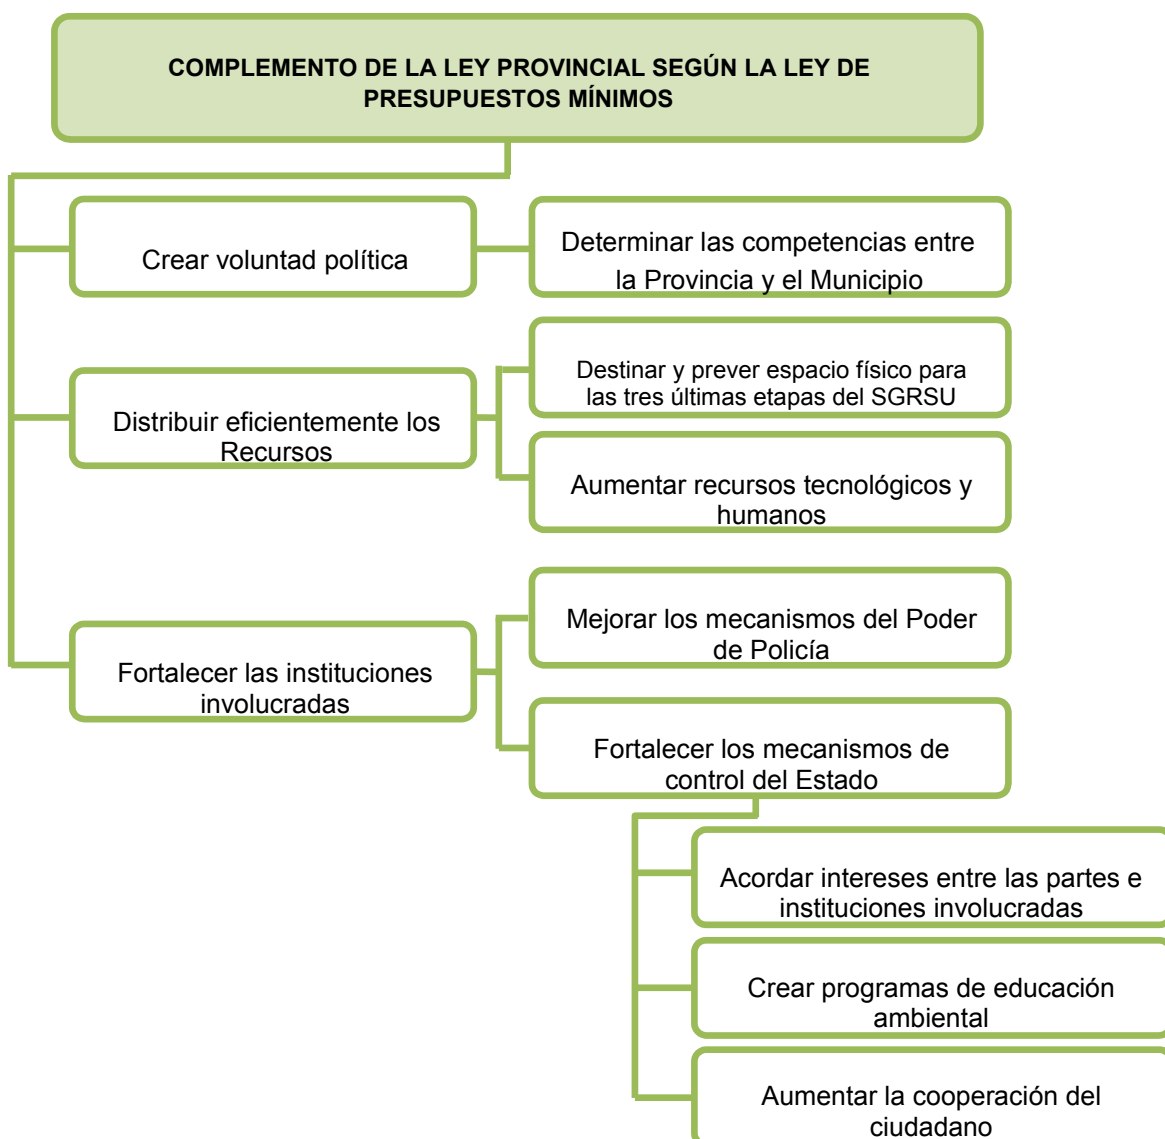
COMPLEMENTO DE LA LEY PROVINCIAL SEGÚN LA LEY DE PRESUPUESTOS MÍNIMOS

Crear voluntad política

Determinar las competencias entre la Provincia y el Municipio

Distribuir eficientemente los Recursos

Destinar y prever espacio físico para las tres últimas etapas del SGRSU

Aumentar recursos tecnológicos y humanos

Fortalecer las instituciones involucradas

Mejorar los mecanismos del Poder de Policía

Fortalecer los mecanismos de control del Estado

Acordar intereses entre las partes e instituciones involucradas

Crear programas de educación ambiental

Aumentar la cooperación del ciudadano